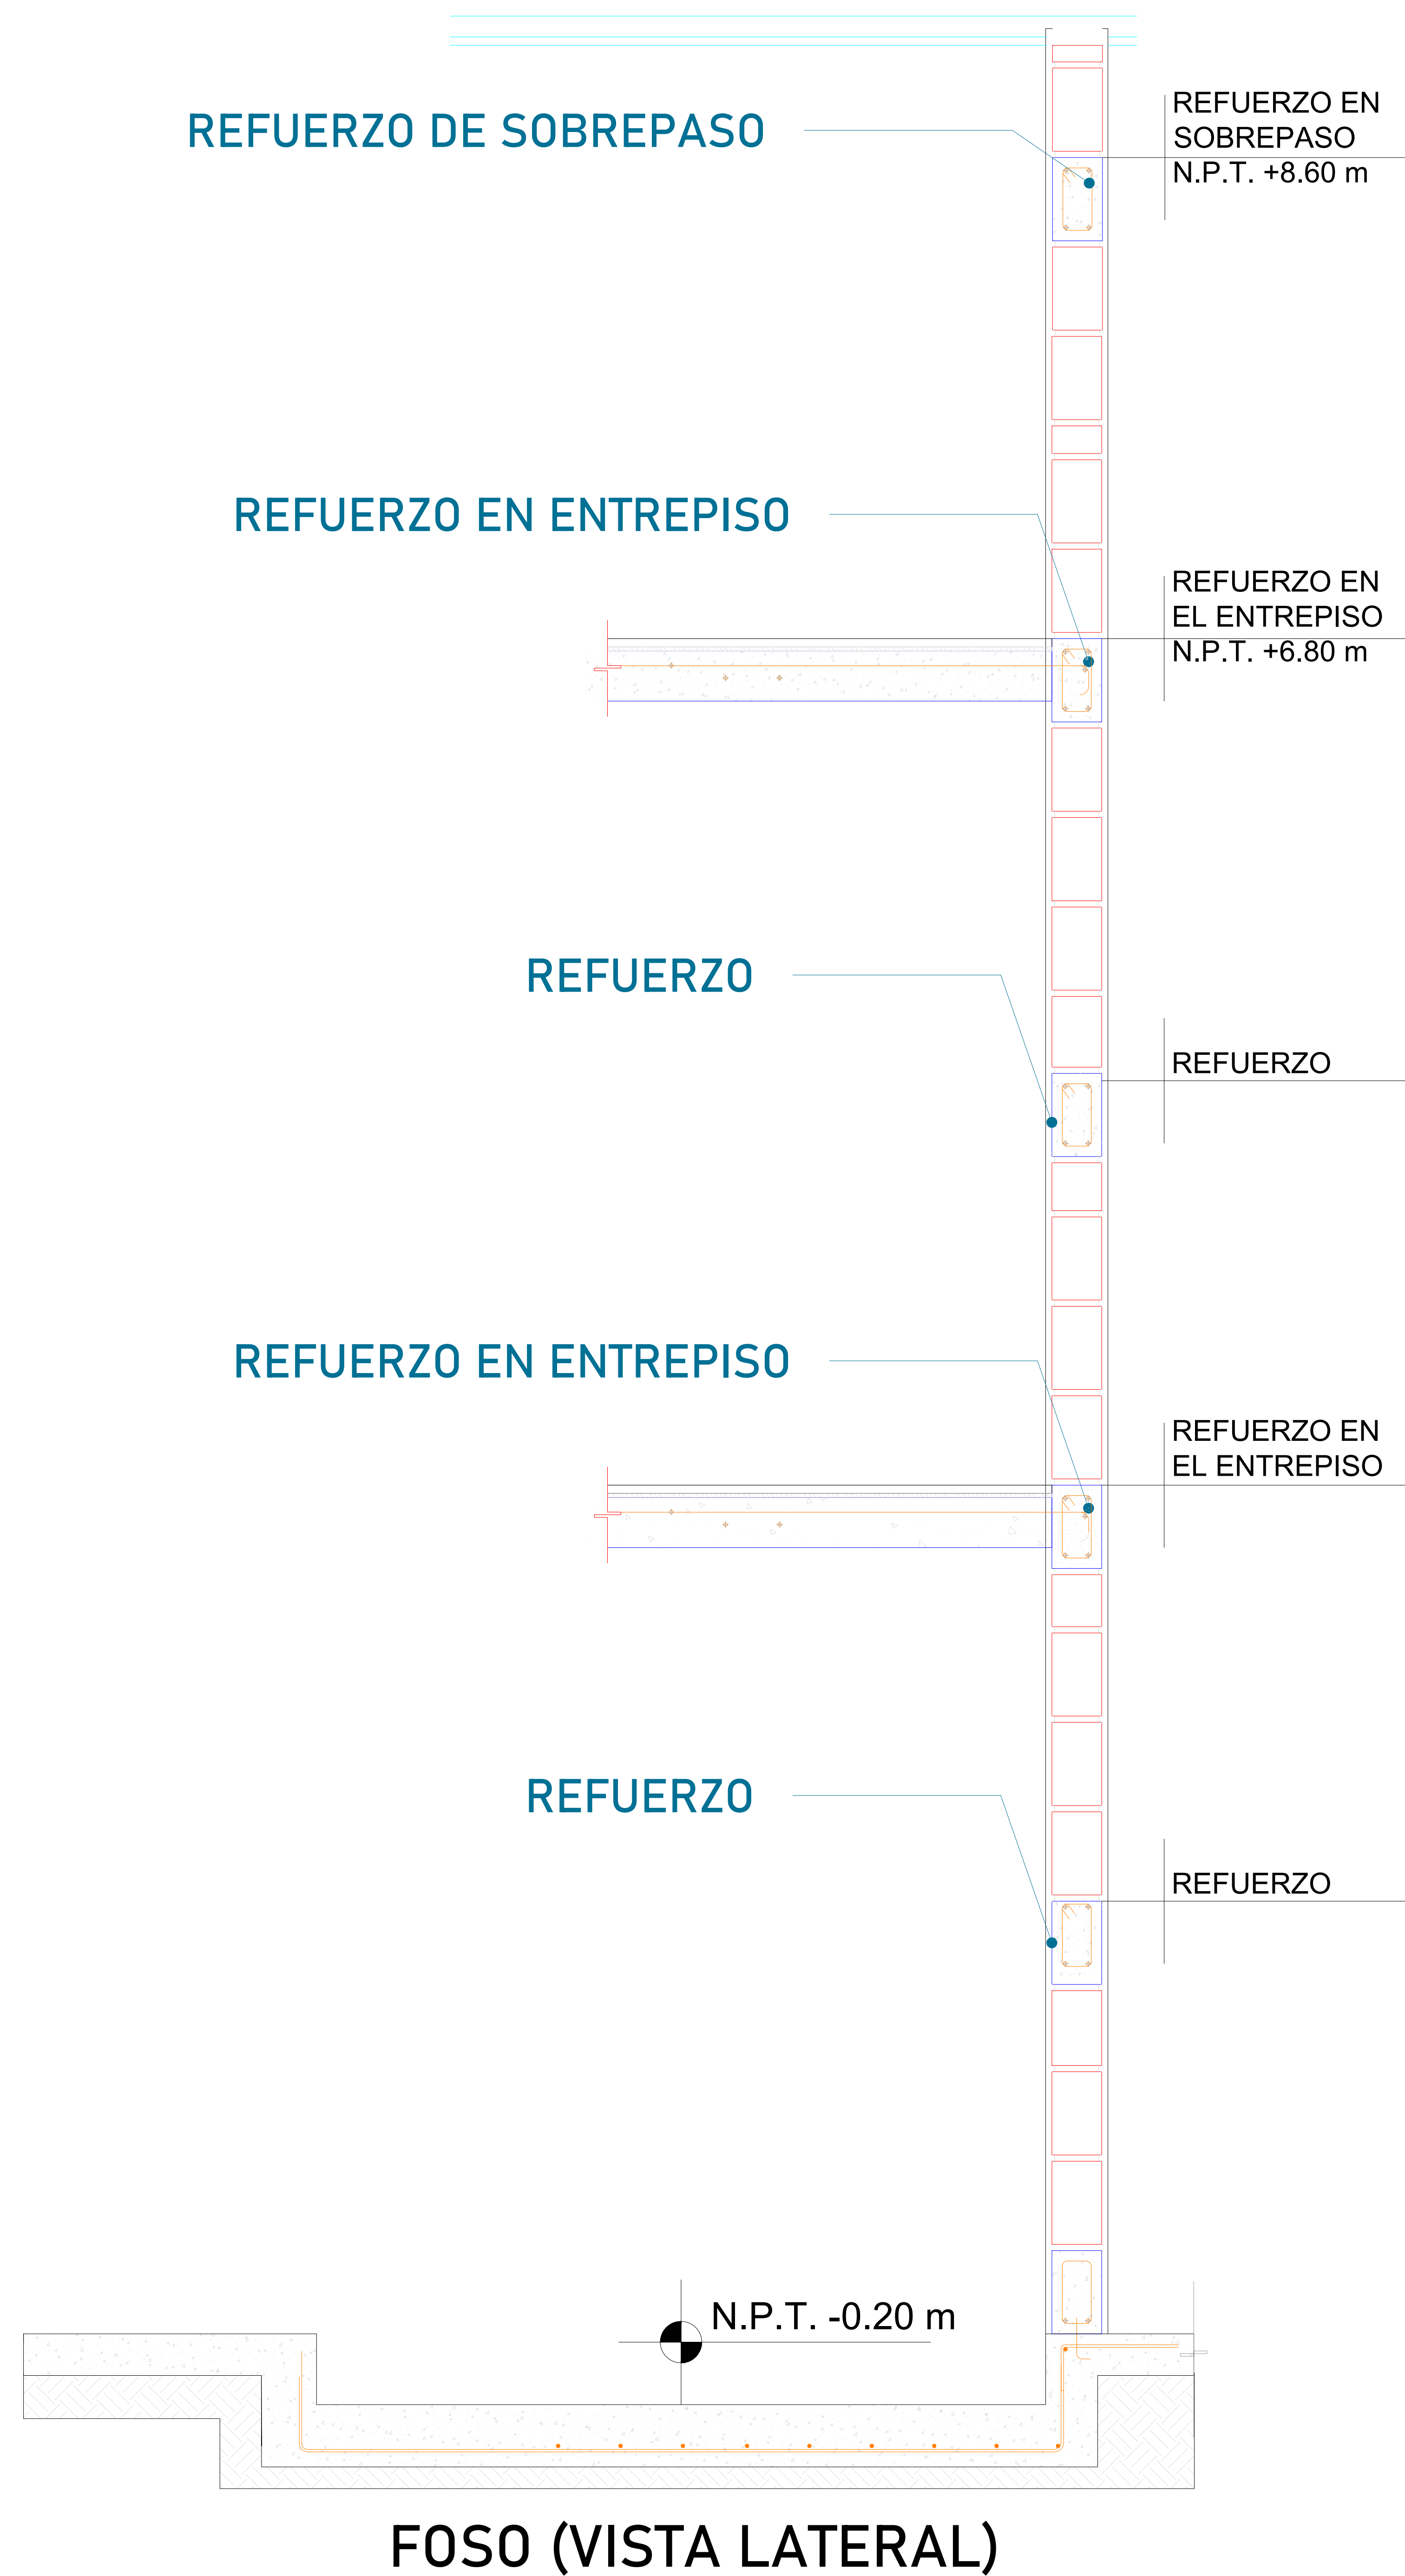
REFUERZO DE SOBREPASO

REFUERZO EN SOBREPASO
N.P.T. +8.60 m

REFUERZO EN ENTREPISO

REFUERZO EN EL ENTREPISO
N.P.T. +6.80 m

REFUERZO

REFUERZO

REFUERZO EN ENTREPISO

REFUERZO EN EL ENTREPISO

REFUERZO

REFUERZO

N.P.T. -0.20 m

FOSO (VISTA LATERAL)